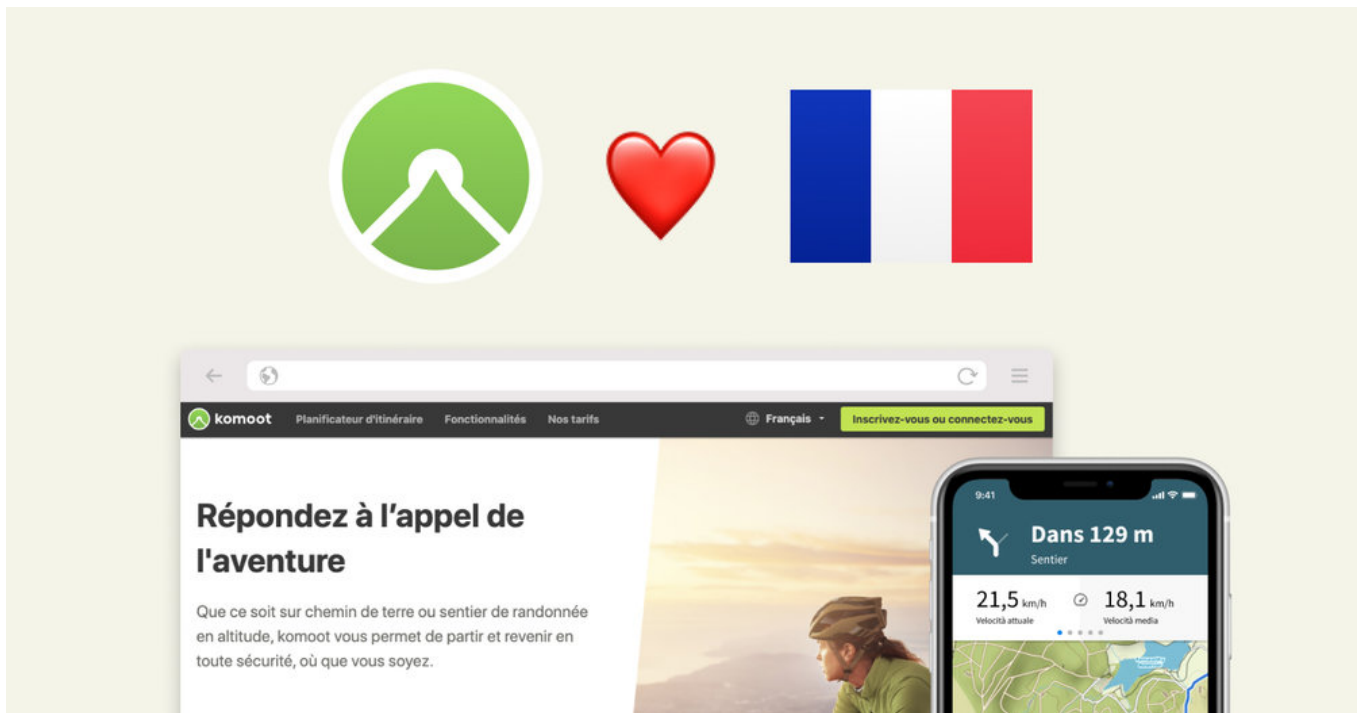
komoot Planificateur d'itinéraire Fonctionnalités Nos tarifs

Français

Inscrivez-vous ou connectez-vous

Répondez à l'appel de l'aventure

Que ce soit sur chemin de terre ou sentier de randonnée en altitude, komoot vous permet de partir et revenir en toute sécurité, où que vous soyez.

9:41

Dans 129 m

Sentier

21,5 km/h
Velocità attuale

18,1 km/h
Velocità media